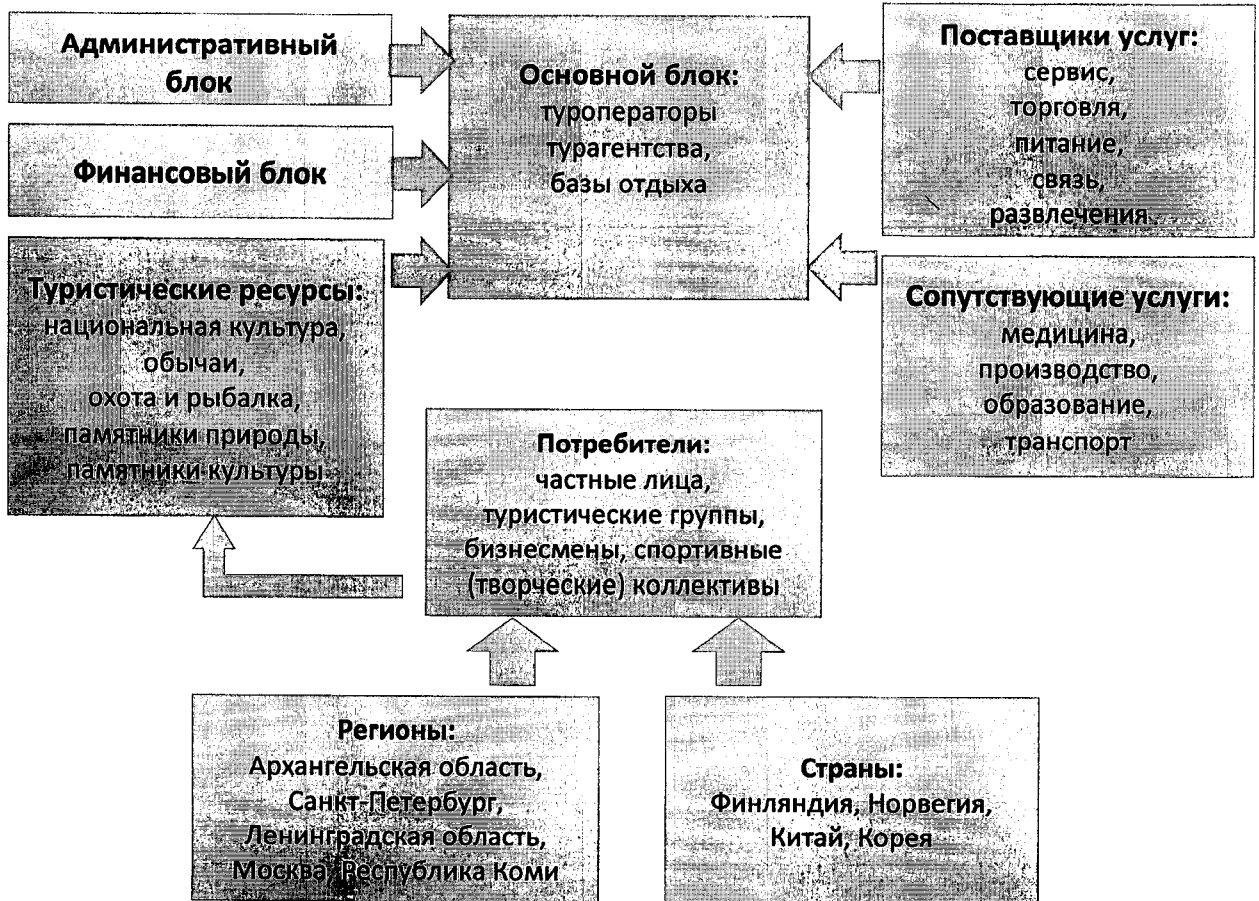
Административный блок

Финансовый блок

Туристические ресурсы:
национальная культура,
обычаи,
охота и рыбалка,
памятники природы,
памятники культуры

Основной блок:
туроператоры
турагентства,
базы отдыха

Поставщики услуг:
сервис,
торговля,
питание,
связь,
развлечения

Сопутствующие услуги:
медицина,
производство,
образование,
транспорт

Потребители:
частные лица,
туристические группы,
бизнесмены, спортивные
(творческие) коллективы

Регионы:
Архангельская область,
Санкт-Петербург,
Ленинградская область,
Москва, Республика Коми

Страны:
Финляндия, Норвегия,
Китай, Корея